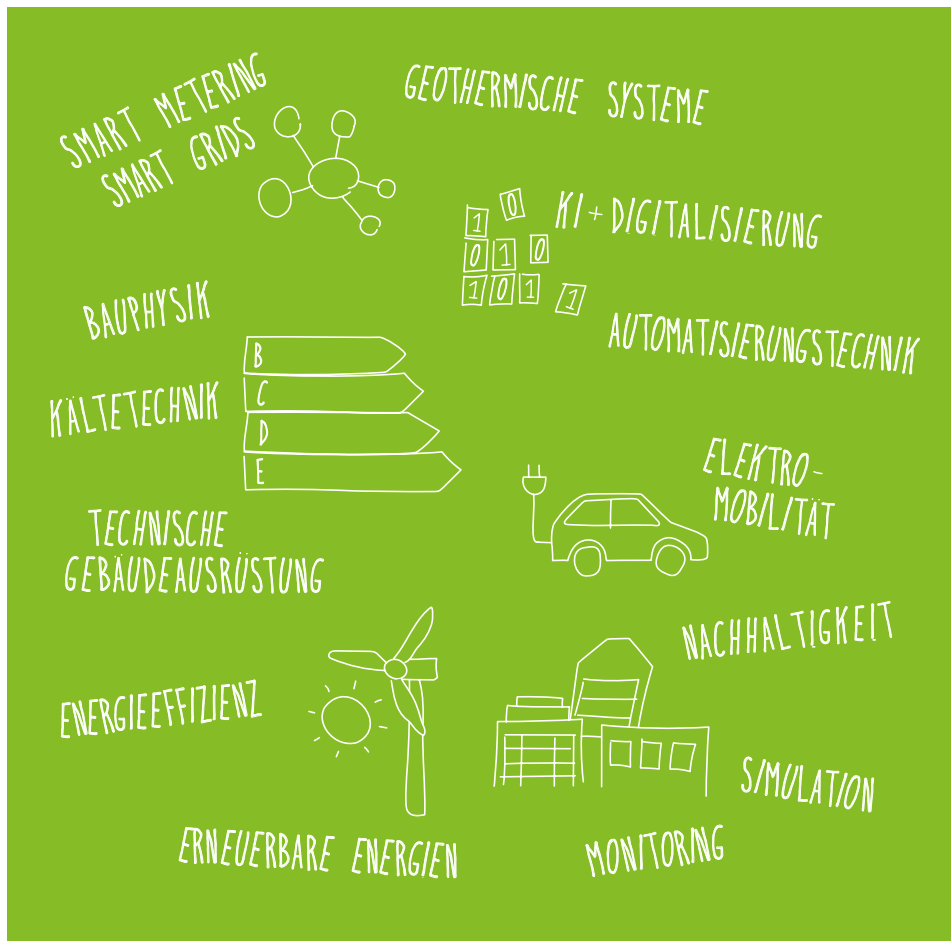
SMART METERING
SMART GRIDS

GEOTHERMISCHE SYSTEME

1 0
0 1 0
1 0 1 1

KI + DIGITALISIERUNG

BAUPHYSIK

AUTOMATISIERUNGSTECHNIK

B
C
D
E

KÄLTETECHNIK

ELEKTROMOBILITÄT

TECHNISCHE GEBÄUDEAUSRÜSTUNG

NACHHALTIGKEIT

ENERGIEEFFIZIENZ

SIMULATION

ERNEUERBARE ENERGIEN

MONITORING